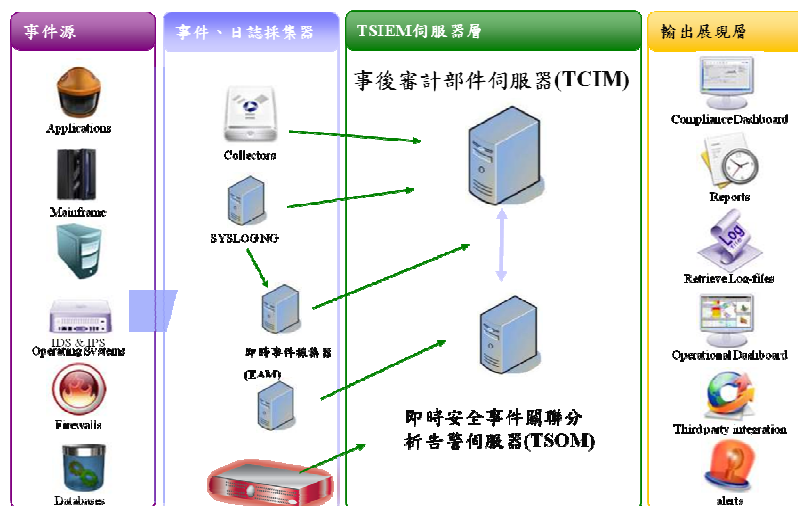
事件源

Applications

Mainframe

IDS & IPS

Operating Systems

Firewalls

Databases

事件、日誌採集器

Collectors

SYSLOGNG

即時事件採集器

(EAM)

TSIEM伺服器層

事後審計部件伺服器(TCIM)

即時安全事件關聯分析告警伺服器(TSOM)

輸出展現層

ComplianceDashboard

Reports

Log

Retrieve Log-files

Operational Dashboard

Thirdparty integration

alerts